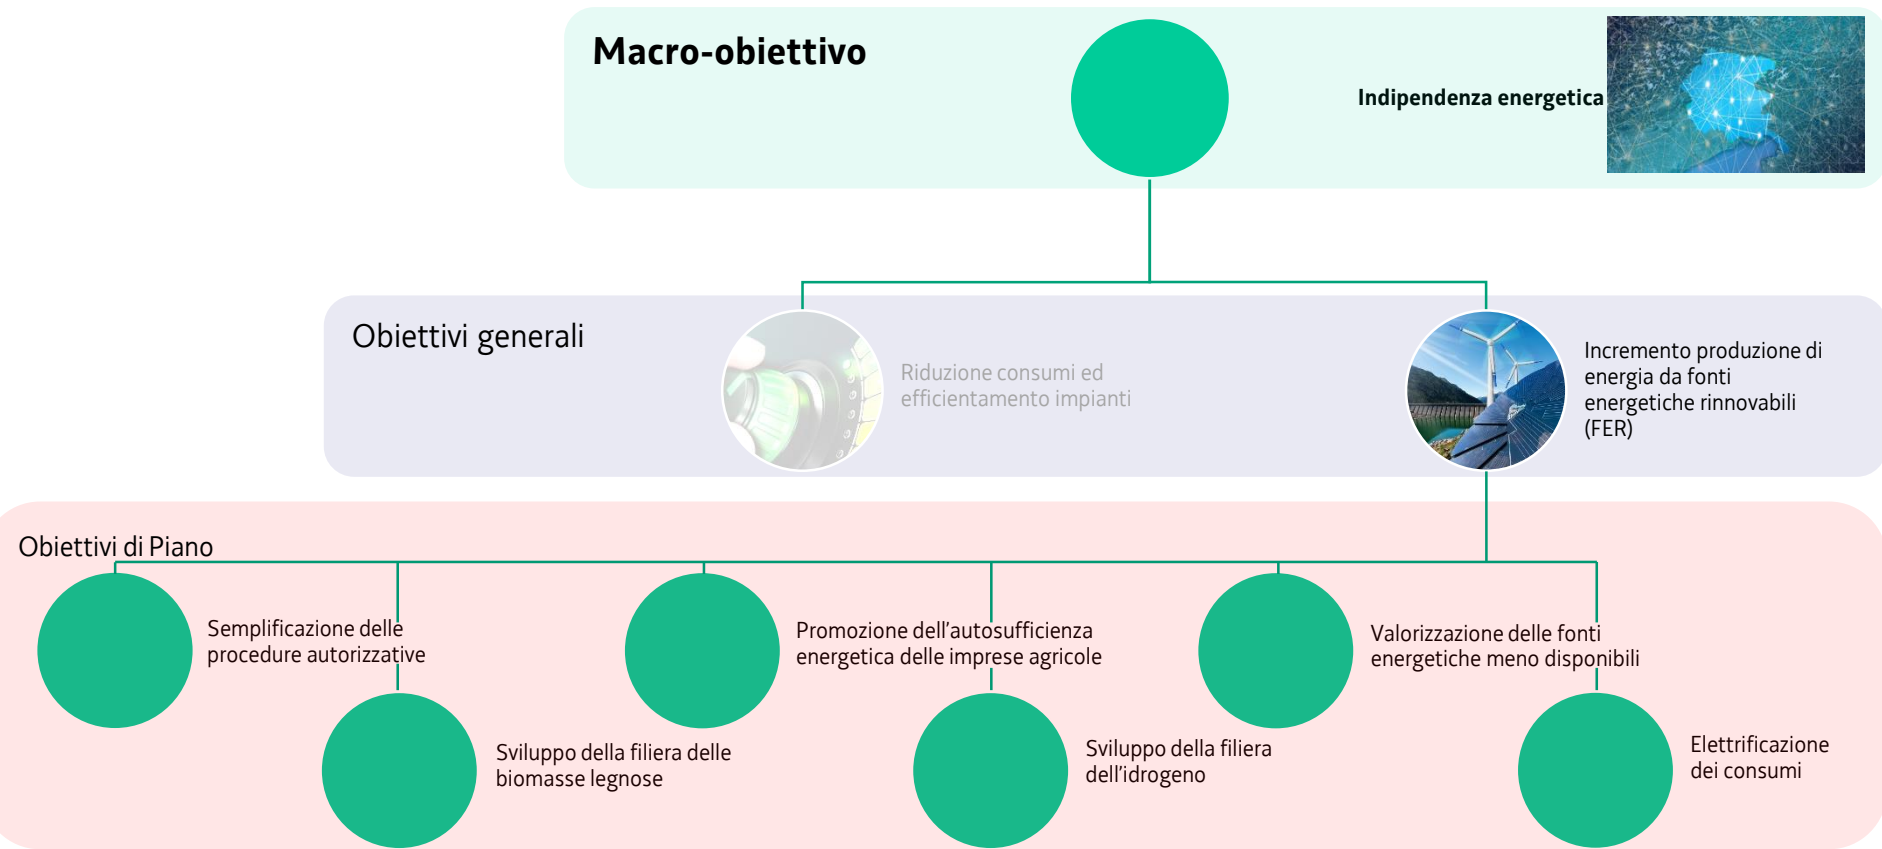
Macro-obiettivo

Indipendenza energetica

Obiettivi generali

Riduzione consumi ed efficientamento impianti

Incremento produzione di energia da fonti energetiche rinnovabili (FER)

Obiettivi di Piano

Semplificazione delle procedure autorizzative

Sviluppo della filiera delle biomasse legnose

Promozione dell'autosufficienza energetica delle imprese agricole

Sviluppo della filiera dell'idrogeno

Valorizzazione delle fonti energetiche meno disponibili

Elettrificazione dei consumi